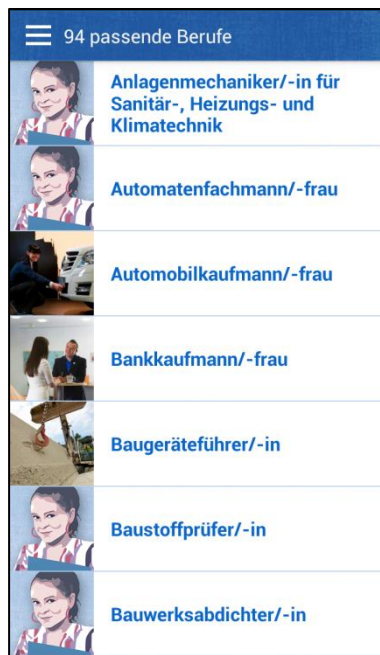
94 passende Berufe

Anlagenmechaniker/-in für Sanitär-, Heizungs- und Klimatechnik

Automatenfachmann/-frau

Automobilkaufmann/-frau

Bankkaufmann/-frau

Baugeräteführer/-in

Baustoffprüfer/-in

Bauwerksabdichter/-in